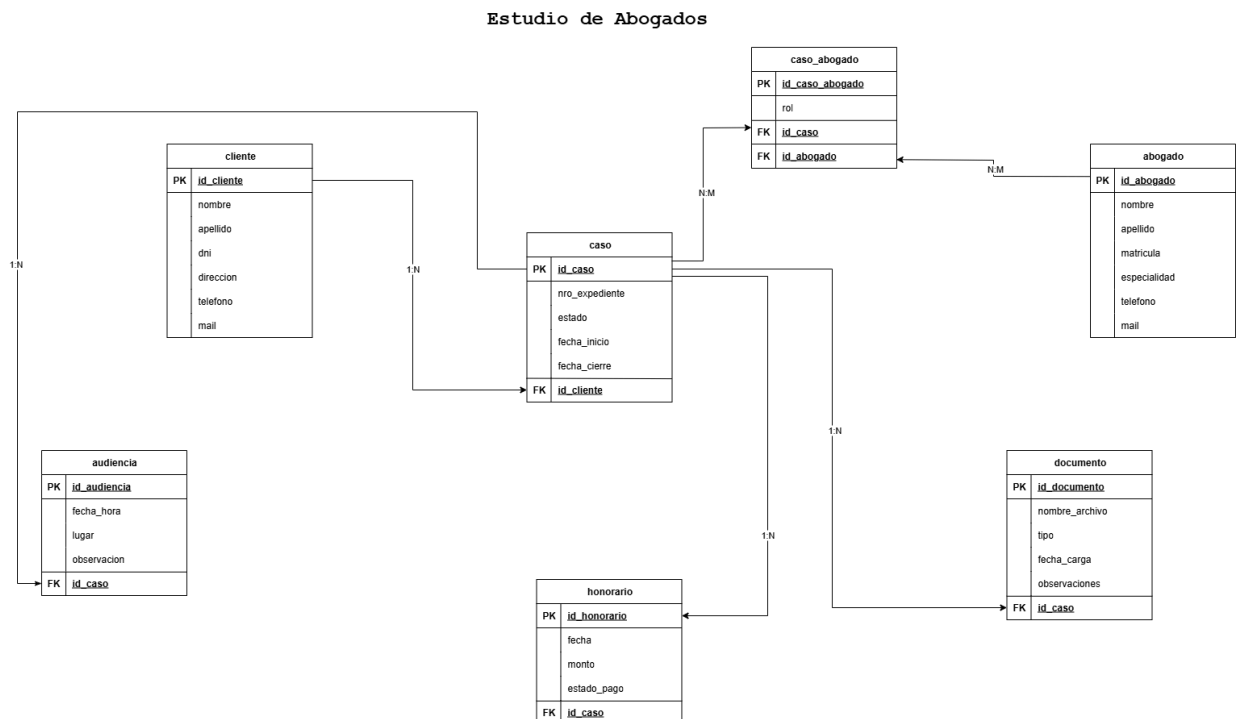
Estudio de Abogados

caso_abogado

| PK | id_caso_abogado |
|---|---|
| | rol |
| FK | id_caso |
| FK | id_abogado |

N:M

N:M

abogado

| PK | id_abogado |
|---|---|
| | nombre |
| | apellido |
| | matricula |
| | especialidad |
| | telefono |
| | mail |

1:N

cliente

| PK | id_cliente |
|---|---|
| | nombre |
| | apellido |
| | dni |
| | direccion |
| | telefono |
| | mail |

1:N

caso

| PK | id_caso |
|---|---|
| | nro_expediente |
| | estado |
| | fecha_inicio |
| | fecha_cierre |
| FK | id_cliente |

1:N

1:N

audiencia

| PK | id_audiencia |
|---|---|
| | fecha_hora |
| | lugar |
| | observacion |
| FK | id_caso |

documento

| PK | id_documento |
|---|---|
| | nombre_archivo |
| | tipo |
| | fecha_carga |
| | observaciones |
| FK | id_caso |

honorario

| PK | id_honorario |
|---|---|
| | fecha |
| | monto |
| | estado_pago |
| FK | id_caso |